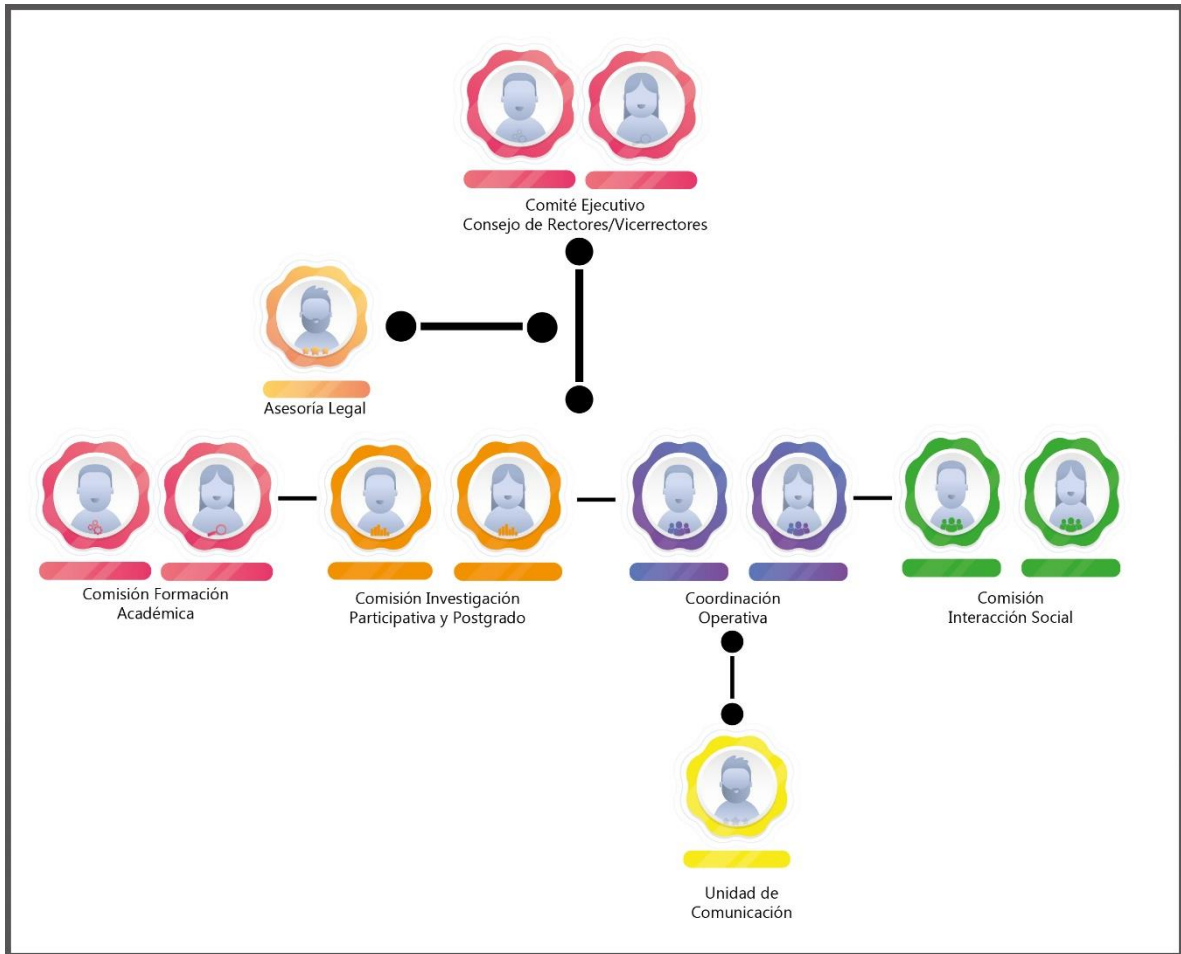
Comité Ejecutivo
Consejo de Rectores/Vicerrectores

Asesoría Legal

Comisión Formación Académica

Comisión Investigación Participativa y Postgrado

Coordinación Operativa

Comisión Interacción Social

Unidad de Comunicación